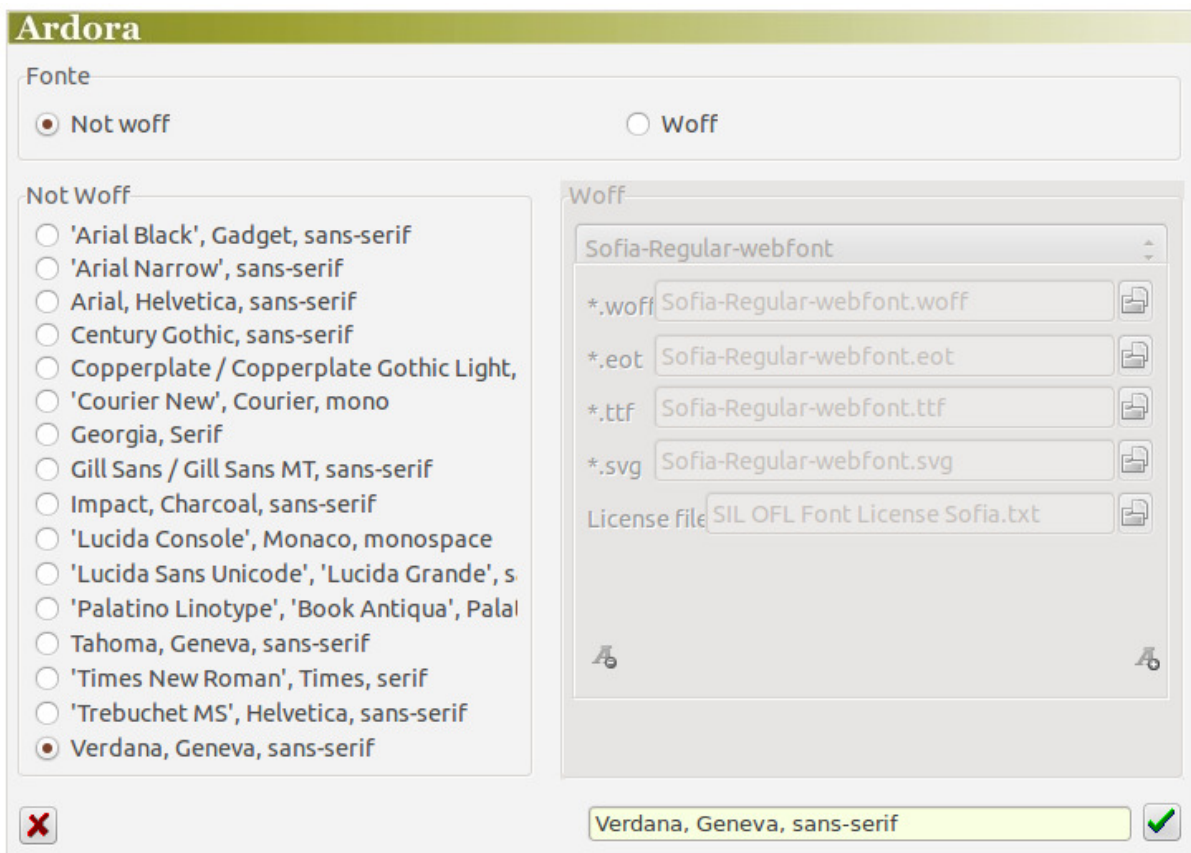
Ardora

Fonte

Not woff

Woff

Not Woff

'Arial Black', Gadget, sans-serif
'Arial Narrow', sans-serif
Arial, Helvetica, sans-serif
Century Gothic, sans-serif
Copperplate / Copperplate Gothic Light,
'Courier New', Courier, mono
Georgia, Serif
Gill Sans / Gill Sans MT, sans-serif
Impact, Charcoal, sans-serif
'Lucida Console', Monaco, monospace
'Lucida Sans Unicode', 'Lucida Grande', s
'Palatino Linotype', 'Book Antiqua', Palat
Tahoma, Geneva, sans-serif
'Times New Roman', Times, serif
'Trebuchet MS', Helvetica, sans-serif
Verdana, Geneva, sans-serif

Woff

Sofia-Regular-webfont

*.woff Sofia-Regular-webfont.woff
*.eot Sofia-Regular-webfont.eot
*.ttf Sofia-Regular-webfont.ttf
*.svg Sofia-Regular-webfont.svg
License file SIL OFL Font License Sofia.txt

Verdana, Geneva, sans-serif